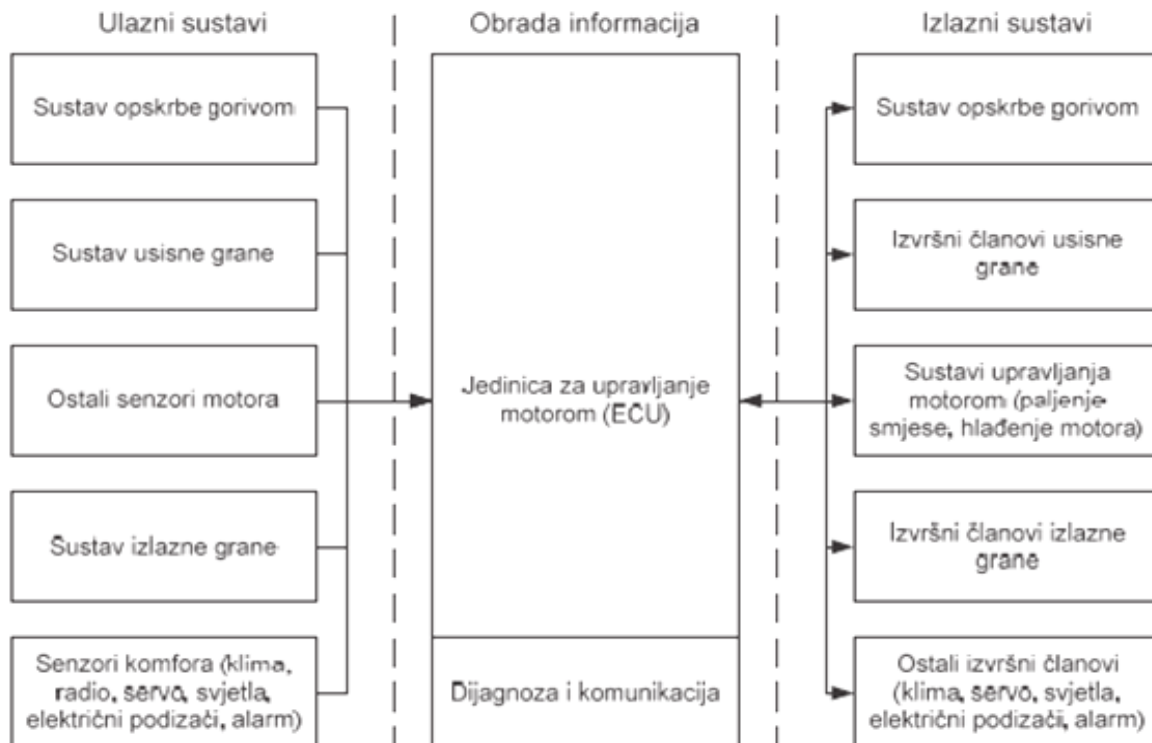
Ulazni sustavi

Obrada informacija

Izlazni sustavi

Sustav opskrbe gorivom

Sustav usisne grane

Ostali senzori motora

Sustav izlazne grane

Senzori komfora (klima, radio, servo, svjetla, električni podizači, alarm)

Jedinica za upravljanje motorom (ECU)

Dijagnoza i komunikacija

Sustav opskrbe gorivom

Izvršni članovi usisne grane

Sustavi upravljanja motorom (paljenje smjese, hlađenje motora)

Izvršni članovi izlazne grane

Ostali izvršni članovi (klima, servo, svjetla, električni podizači, alarm)